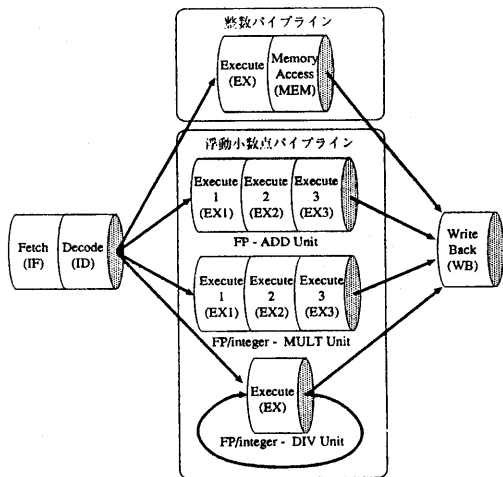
整数パイプライン

Execute (EX)

Memory Access (MEM)

浮動小数点パイプライン

Execute 1 (EX1)

Execute 2 (EX2)

Execute 3 (EX3)

FP - ADD Unit

Fetch (IF)

Decode (ID)

Execute 1 (EX1)

Execute 2 (EX2)

Execute 3 (EX3)

FP/integer - MULT Unit

Write Back (WB)

Execute (EX)

FP/integer - DIV Unit